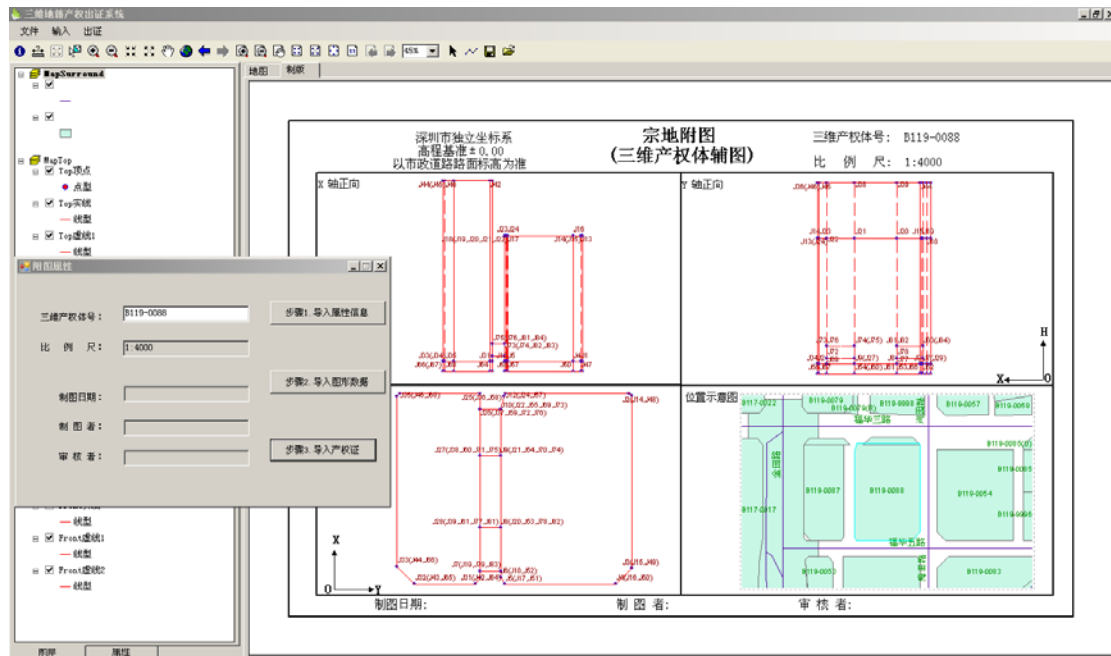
三维地籍产权出证系统

文件 输入 出证

45%

MapSurround

MapTop
Top顶点
点型
Top实线
线型
Top虚线1
线型

地图 制版

附图属性

三维产权体号： B119-0088

比 例 尺： 1:4000

制图日期：

制 图 者：

审 核 者：

步骤1 导入属性信息

步骤2 导入图形数据

步骤3 导入产权证

线型
Front虚线1
线型
Front虚线2
线型

图层 属性

深圳市独立坐标系
高程基准±0.00
以市政道路路面标高为准

宗地附图
(三维产权体辅图)

三维产权体号： B119-0088

比 例 尺： 1:4000

X 轴正向

Y 轴正向

H

X

0

X

0

Y

位置示意图

B117-0024
B119-0079
B119-0080
B119-0057
B119-0059
福华三路
B119-0055
B119-0087
B119-0088
B119-0054
B117-0017
B119-0056
福华五路
B119-0053
B119-0093

制图日期：

制 图 者：

审 核 者：